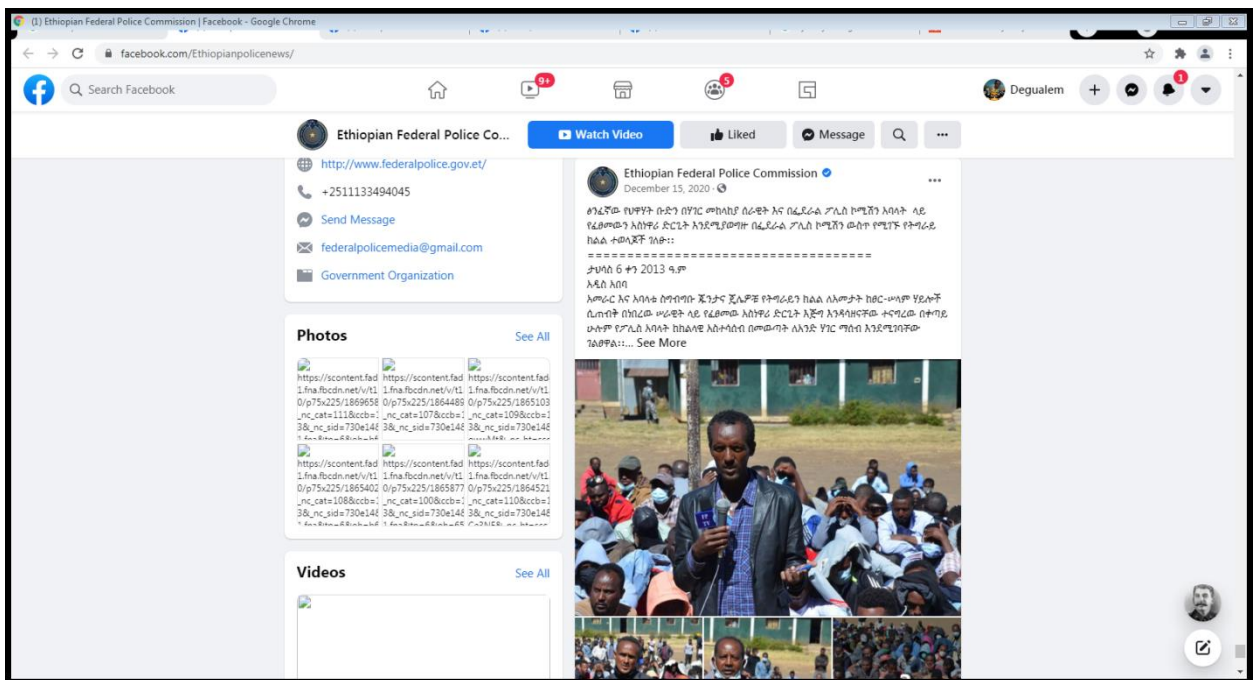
(1) Ethiopian Federal Police Commission | Facebook - Google Chrome

facebook.com/Ethiopianpolicenews/

Search Facebook

9+

5

Degualem

1

Ethiopian Federal Police Co...

Watch Video

Liked

Message

http://www.federalpolice.gov.et/

+2511133494045

Send Message

federalpolicemedia@gmail.com

Government Organization

Photos

See All

https://scontent.fad 1.fna.fbcdn.net/v/t1 0/p75x225/1869658 _nc_cat=111&ccb=1 3&_nc_sid=730e14

https://scontent.fad 1.fna.fbcdn.net/v/t1 0/p75x225/1864489 _nc_cat=107&ccb=1 3&_nc_sid=730e14

https://scontent.fad 1.fna.fbcdn.net/v/t1 0/p75x225/1865103 _nc_cat=109&ccb=1 3&_nc_sid=730e14

https://scontent.fad 1.fna.fbcdn.net/v/t1 0/p75x225/1865402 _nc_cat=108&ccb=1 3&_nc_sid=730e14

https://scontent.fad 1.fna.fbcdn.net/v/t1 0/p75x225/1865877 _nc_cat=100&ccb=1 3&_nc_sid=730e14

https://scontent.fad 1.fna.fbcdn.net/v/t1 0/p75x225/1864521 _nc_cat=110&ccb=1 3&_nc_sid=730e14

Videos

See All

Ethiopian Federal Police Commission

December 15, 2020 ·

ፅንፈኛው የህዋሃት ቡድን በሃገር መከላከያ ሰራዊት እና በፌደራል ፖሊስ ኮሚሽን አባላት ላይ የፈፀመውን አስነዋሪ ድርጊት እንደሚያወግዙ በፌደራል ፖሊስ ኮሚሽን ውስጥ የሚገኙ የትግራይ ክልል ተወላጆች ገለፁ፡፡
==================================
ታህሳስ 6 ቀን 2013 ዓ.ም
አዲስ አበባ
አመራር እና አባላቱ ስማብሩ ጁንታና ጂሊዎቹ የትግራይን ክልል ለአመታት ከፀር-ሠላም ሃይሎች ሲጠብቅ በነበረው ሠራዊት ላይ የፈፀመው አስነዋሪ ድርጊት እጅግ እንዳሳዘናቸው ተናግረው በቀጣይ ሁሉም የፖሊስ አባላት ከክልሉ አስተሳሰብ በመውጣት ለአንድ ሃገር ማሰብ እንደሚገባቸው ገልፀዋል፡፡... See More